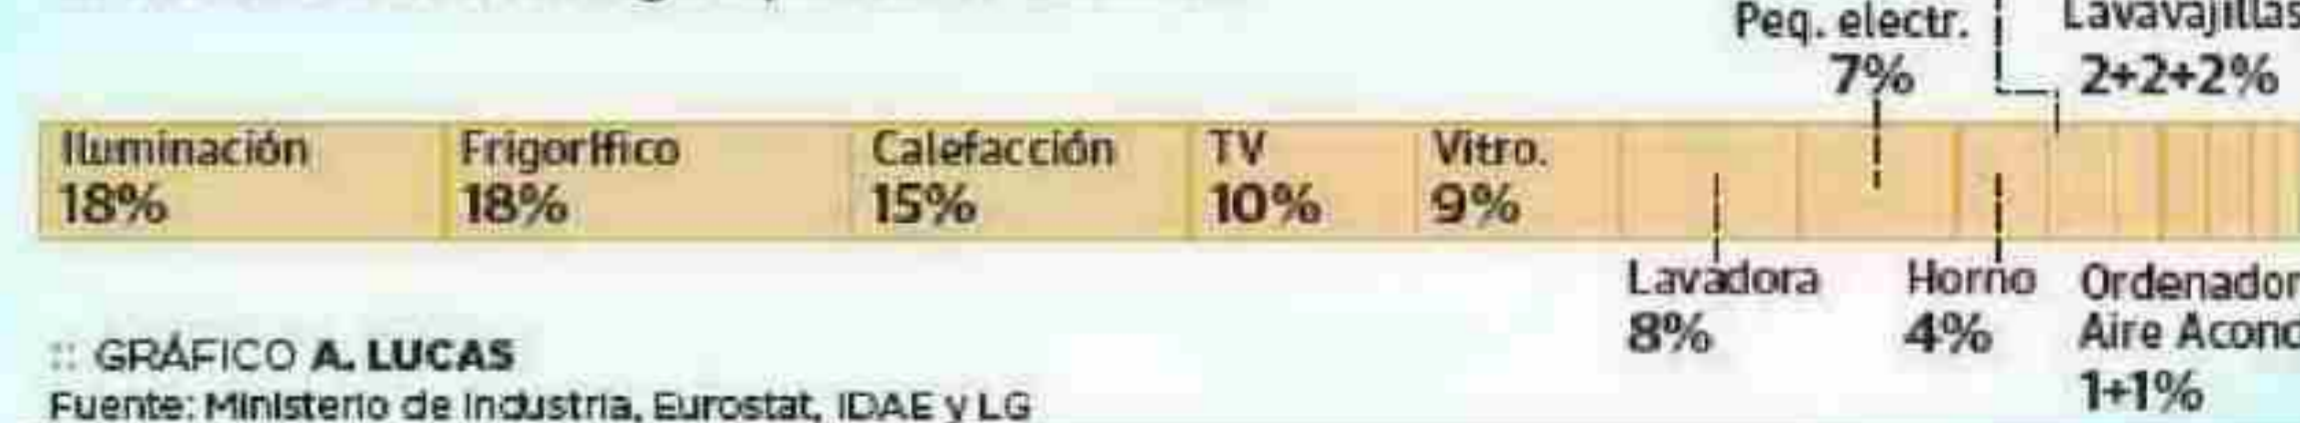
Peq. electr.
7%

Lavavajillas
2+2+2%

Iluminación
18%

Frigorífico
18%

Calefacción
15%

TV
10%

Vitro.
9%

Lavadora
8%

Horno
4%

Ordenador
Aire Acond
1+1%

:: GRÁFICO A. LUCAS
Fuente: Ministerio de Industria, Eurostat, IDAE y LG